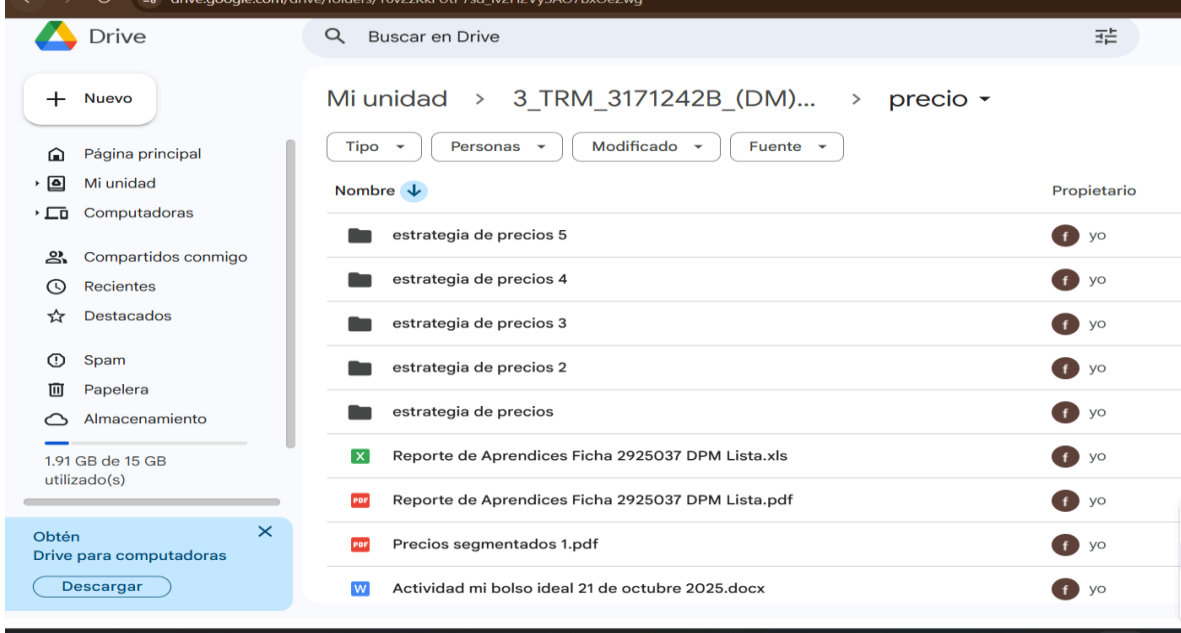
drive.google.com/drive/folders/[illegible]

Drive

Buscar en Drive

Nuevo

Página principal
Mi unidad
Computadoras
Compartidos conmigo
Recientes
Destacados
Spam
Papelera
Almacenamiento

1.91 GB de 15 GB utilizado(s)

Obtén
Drive para computadoras
Descargar

Mi unidad > 3_TRM_3171242B_(DM)... > precio

Tipo
Personas
Modificado
Fuente

| Nombre | Propietario |
|---|---|
| estrategia de precios 5 | yo |
| estrategia de precios 4 | yo |
| estrategia de precios 3 | yo |
| estrategia de precios 2 | yo |
| estrategia de precios | yo |
| Reporte de Aprendices Ficha 2925037 DPM Lista.xls | yo |
| Reporte de Aprendices Ficha 2925037 DPM Lista.pdf | yo |
| Precios segmentados 1.pdf | yo |
| Actividad mi bolso ideal 21 de octubre 2025.docx | yo |